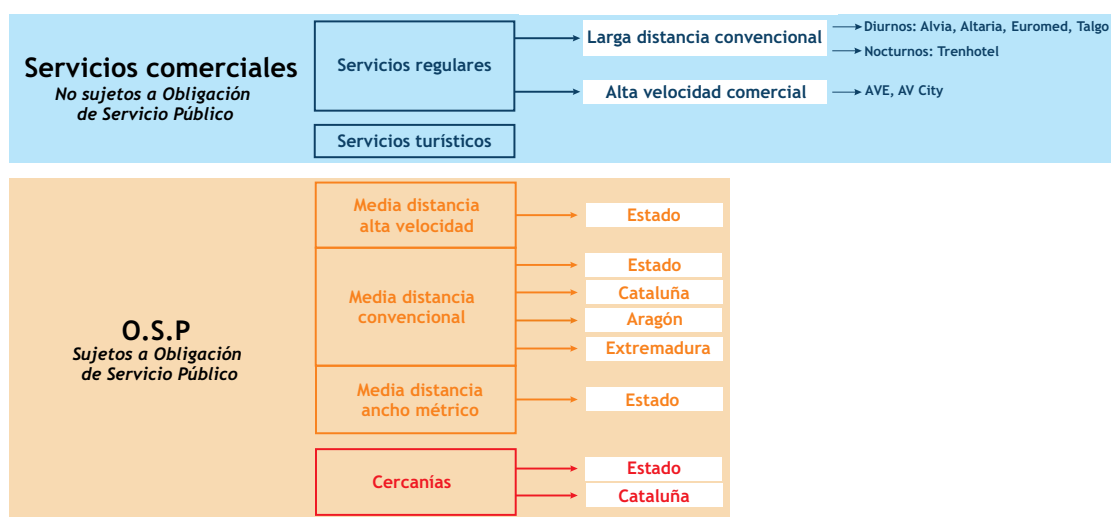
Servicios comerciales
No sujetos a Obligación de Servicio Público

Servicios regulares

Larga distancia convencional

Diurnos: Alvia, Altaria, Euromed, Talgo

Nocturnos: Trenhotel

Alta velocidad comercial

AVE, AV City

Servicios turísticos

O.S.P
Sujetos a Obligación de Servicio Público

Media distancia alta velocidad

Estado

Media distancia convencional

Estado

Cataluña

Aragón

Extremadura

Media distancia ancho métrico

Estado

Cercanías

Estado

Cataluña